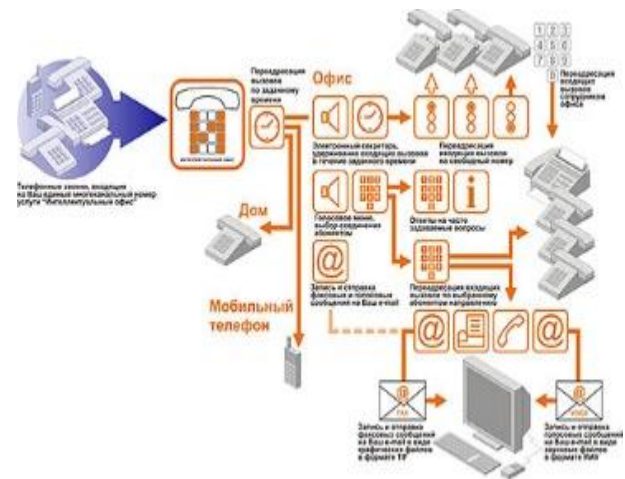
Телефонные звонки, входящие на Ваш единый многоканальный номер услуги "Интеллектуальный офис"

Переадресация вызовов по заданному времени

Офис

Электронный секретарь, удерживание входящих вызовов в течение заданного времени

Переадресация входящих вызовов на свободный номер

Переадресация входящих вызовов сотрудникам офиса

Дом

Голосовое меню, выбор-соединение абонентов

Ответы на часто задаваемые вопросы

Запись и отправка факсовых и голосовых сообщений на Ваш e-mail

Переадресация входящих вызовов по выбранному абонентом направлению

Мобильный телефон

Запись и отправка факсовых сообщений на Ваш e-mail в виде графических файлов в формате TIF

Запись и отправка голосовых сообщений на Ваш e-mail в виде звуковых файлов в формате WAV

FAX

VOICE